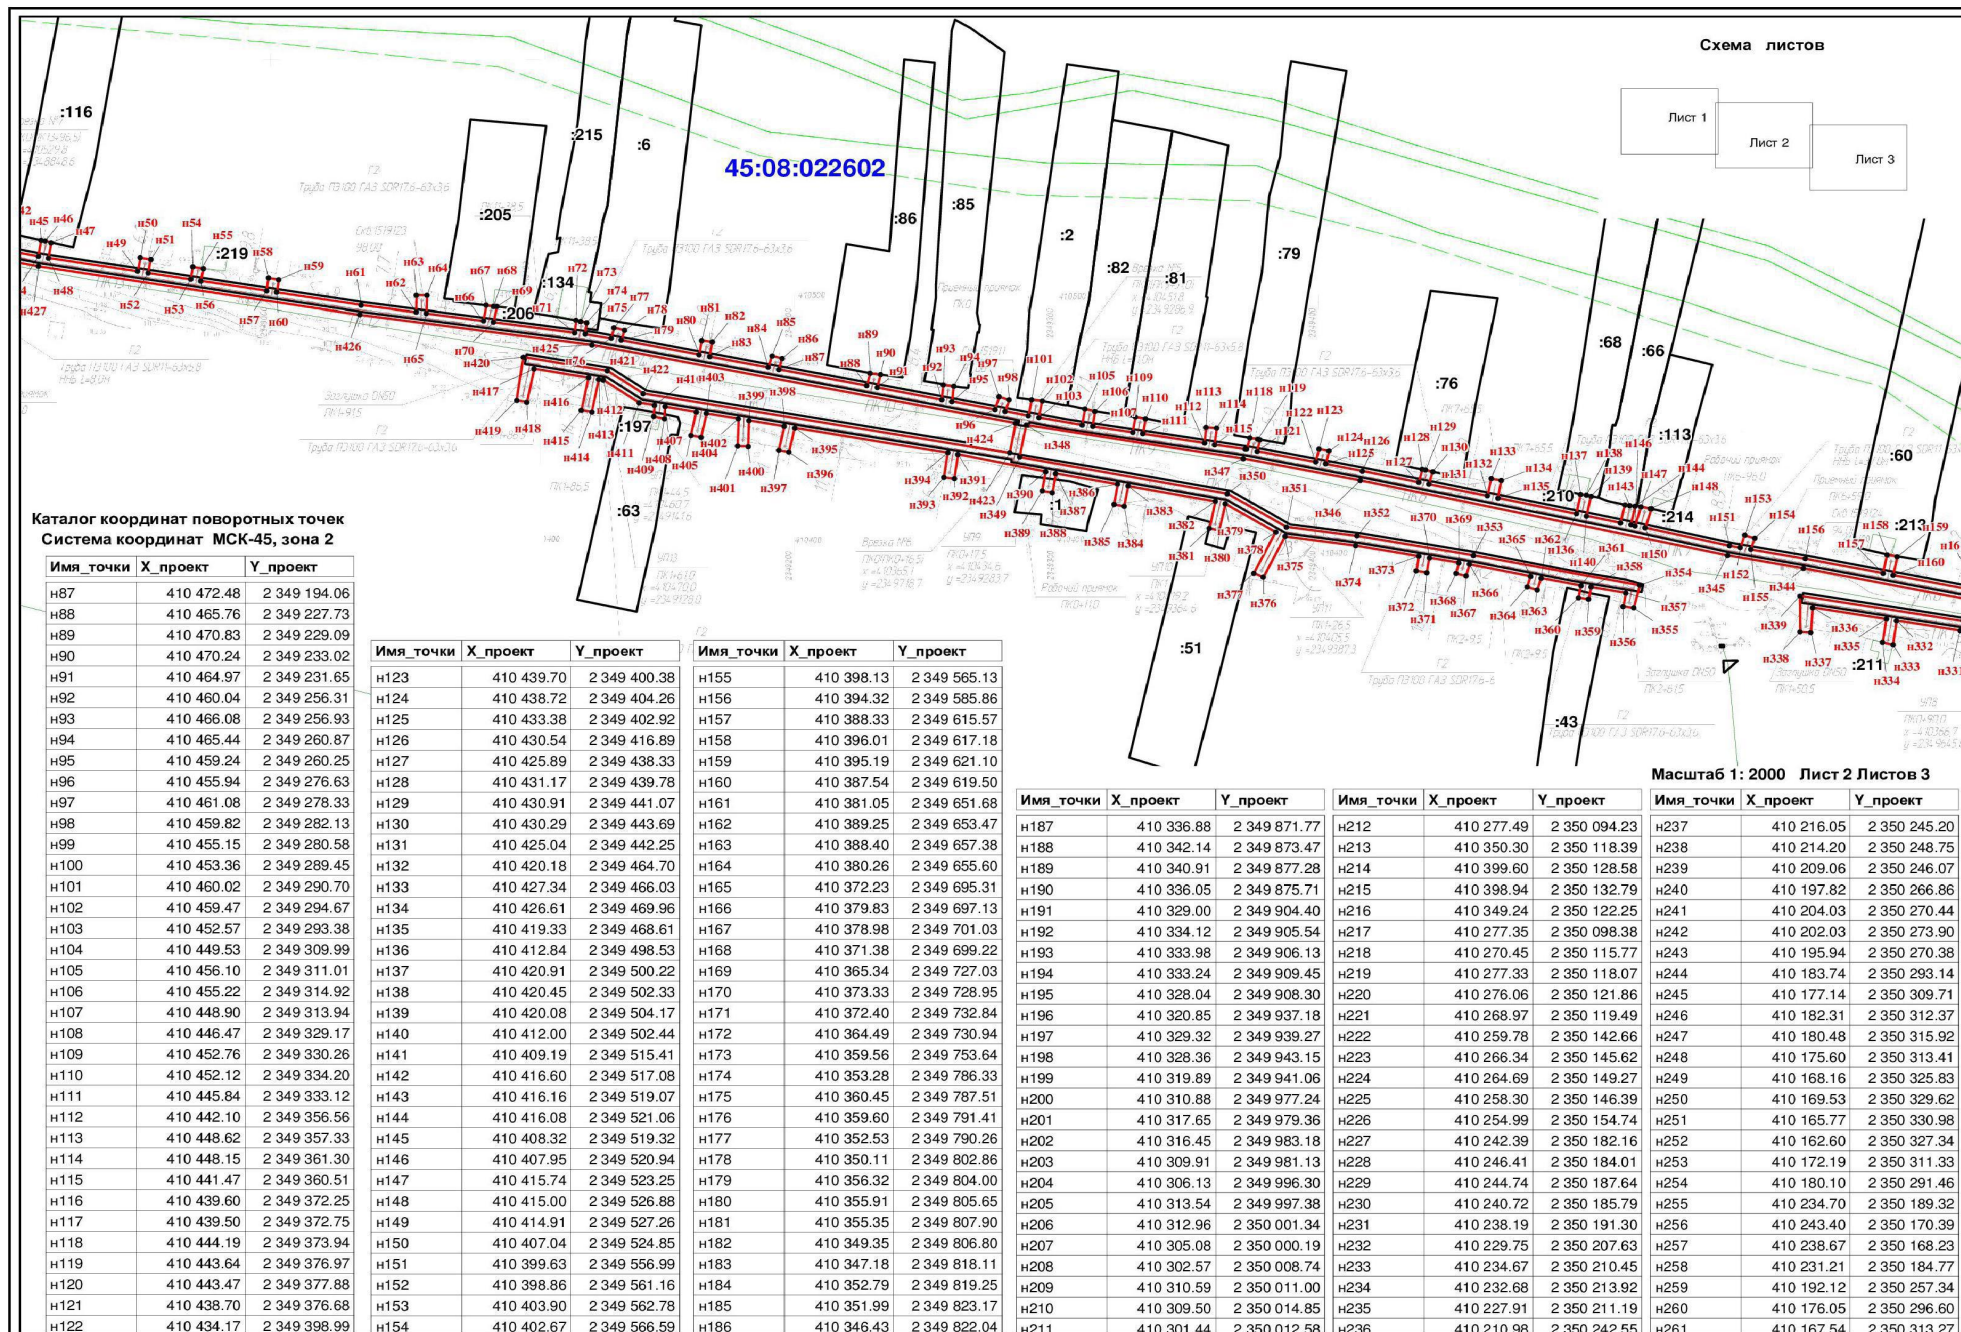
Схема листов

Лист 1
Лист 2
Лист 3

45:08:022602

:116
:215
:6
:205
:219
:134
:206
:86
:85
:2
:82
:81
:79
:68
:66
:76
:113
:60
:210
:214
:213
:197
:63
:1
:51
:43
:211

Каталог координат поворотных точек
Система координат МСК-45, зона 2

| Имя_точки | X_проект | Y_проект |
|---|---|---|
| н87 | 410 472.48 | 2 349 194.06 |
| н88 | 410 465.76 | 2 349 227.73 |
| н89 | 410 470.83 | 2 349 229.09 |
| н90 | 410 470.24 | 2 349 233.02 |
| н91 | 410 464.97 | 2 349 231.65 |
| н92 | 410 460.04 | 2 349 256.31 |
| н93 | 410 466.08 | 2 349 256.93 |
| н94 | 410 465.44 | 2 349 260.87 |
| н95 | 410 459.24 | 2 349 260.25 |
| н96 | 410 455.94 | 2 349 276.63 |
| н97 | 410 461.08 | 2 349 278.33 |
| н98 | 410 459.82 | 2 349 282.13 |
| н99 | 410 455.15 | 2 349 280.58 |
| н100 | 410 453.36 | 2 349 289.45 |
| н101 | 410 460.02 | 2 349 290.70 |
| н102 | 410 459.47 | 2 349 294.67 |
| н103 | 410 452.57 | 2 349 293.38 |
| н104 | 410 449.53 | 2 349 309.99 |
| н105 | 410 456.10 | 2 349 311.01 |
| н106 | 410 455.22 | 2 349 314.92 |
| н107 | 410 448.90 | 2 349 313.94 |
| н108 | 410 446.47 | 2 349 329.17 |
| н109 | 410 452.76 | 2 349 330.26 |
| н110 | 410 452.12 | 2 349 334.20 |
| н111 | 410 445.84 | 2 349 333.12 |
| н112 | 410 442.10 | 2 349 356.56 |
| н113 | 410 448.62 | 2 349 357.33 |
| н114 | 410 448.15 | 2 349 361.30 |
| н115 | 410 441.47 | 2 349 360.51 |
| н116 | 410 439.60 | 2 349 372.25 |
| н117 | 410 439.50 | 2 349 372.75 |
| н118 | 410 444.19 | 2 349 373.94 |
| н119 | 410 443.64 | 2 349 376.97 |
| н120 | 410 443.47 | 2 349 377.88 |
| н121 | 410 438.70 | 2 349 376.68 |
| н122 | 410 434.17 | 2 349 398.99 |

| Имя_точки | X_проект | Y_проект |
|---|---|---|
| н123 | 410 439.70 | 2 349 400.38 |
| н124 | 410 438.72 | 2 349 404.26 |
| н125 | 410 433.38 | 2 349 402.92 |
| н126 | 410 430.54 | 2 349 416.89 |
| н127 | 410 425.89 | 2 349 438.33 |
| н128 | 410 431.17 | 2 349 439.78 |
| н129 | 410 430.91 | 2 349 441.07 |
| н130 | 410 430.29 | 2 349 443.69 |
| н131 | 410 425.04 | 2 349 442.25 |
| н132 | 410 420.18 | 2 349 464.70 |
| н133 | 410 427.34 | 2 349 466.03 |
| н134 | 410 426.61 | 2 349 469.96 |
| н135 | 410 419.33 | 2 349 468.61 |
| н136 | 410 412.84 | 2 349 498.53 |
| н137 | 410 420.91 | 2 349 500.22 |
| н138 | 410 420.45 | 2 349 502.33 |
| н139 | 410 420.08 | 2 349 504.17 |
| н140 | 410 412.00 | 2 349 502.44 |
| н141 | 410 409.19 | 2 349 515.41 |
| н142 | 410 416.60 | 2 349 517.08 |
| н143 | 410 416.16 | 2 349 519.07 |
| н144 | 410 416.08 | 2 349 521.06 |
| н145 | 410 408.32 | 2 349 519.32 |
| н146 | 410 407.95 | 2 349 520.94 |
| н147 | 410 415.74 | 2 349 523.25 |
| н148 | 410 415.00 | 2 349 526.88 |
| н149 | 410 414.91 | 2 349 527.26 |
| н150 | 410 407.04 | 2 349 524.85 |
| н151 | 410 399.63 | 2 349 556.99 |
| н152 | 410 398.86 | 2 349 561.16 |
| н153 | 410 403.90 | 2 349 562.78 |
| н154 | 410 402.67 | 2 349 566.59 |

| Имя_точки | X_проект | Y_проект |
|---|---|---|
| н155 | 410 398.13 | 2 349 565.13 |
| н156 | 410 394.32 | 2 349 585.86 |
| н157 | 410 388.33 | 2 349 615.57 |
| н158 | 410 396.01 | 2 349 617.18 |
| н159 | 410 395.19 | 2 349 621.10 |
| н160 | 410 387.54 | 2 349 619.50 |
| н161 | 410 381.05 | 2 349 651.68 |
| н162 | 410 389.25 | 2 349 653.47 |
| н163 | 410 388.40 | 2 349 657.38 |
| н164 | 410 380.26 | 2 349 655.60 |
| н165 | 410 372.23 | 2 349 695.31 |
| н166 | 410 379.83 | 2 349 697.13 |
| н167 | 410 378.98 | 2 349 701.03 |
| н168 | 410 371.38 | 2 349 699.22 |
| н169 | 410 365.34 | 2 349 727.03 |
| н170 | 410 373.33 | 2 349 728.95 |
| н171 | 410 372.40 | 2 349 732.84 |
| н172 | 410 364.49 | 2 349 730.94 |
| н173 | 410 359.56 | 2 349 753.64 |
| н174 | 410 353.28 | 2 349 786.33 |
| н175 | 410 360.45 | 2 349 787.51 |
| н176 | 410 359.60 | 2 349 791.41 |
| н177 | 410 352.53 | 2 349 790.26 |
| н178 | 410 350.11 | 2 349 802.86 |
| н179 | 410 356.32 | 2 349 804.00 |
| н180 | 410 355.91 | 2 349 805.65 |
| н181 | 410 355.35 | 2 349 807.90 |
| н182 | 410 349.35 | 2 349 806.80 |
| н183 | 410 347.18 | 2 349 818.11 |
| н184 | 410 352.79 | 2 349 819.25 |
| н185 | 410 351.99 | 2 349 823.17 |
| н186 | 410 346.43 | 2 349 822.04 |

Масштаб 1: 2000 Лист 2 Листов 3

| Имя_точки | X_проект | Y_проект |
|---|---|---|
| н187 | 410 336.88 | 2 349 871.77 |
| н188 | 410 342.14 | 2 349 873.47 |
| н189 | 410 340.91 | 2 349 877.28 |
| н190 | 410 336.05 | 2 349 875.71 |
| н191 | 410 329.00 | 2 349 904.40 |
| н192 | 410 334.12 | 2 349 905.54 |
| н193 | 410 333.98 | 2 349 906.13 |
| н194 | 410 333.24 | 2 349 909.45 |
| н195 | 410 328.04 | 2 349 908.30 |
| н196 | 410 320.85 | 2 349 937.18 |
| н197 | 410 329.32 | 2 349 939.27 |
| н198 | 410 328.36 | 2 349 943.15 |
| н199 | 410 319.89 | 2 349 941.06 |
| н200 | 410 310.88 | 2 349 977.24 |
| н201 | 410 317.65 | 2 349 979.36 |
| н202 | 410 316.45 | 2 349 983.18 |
| н203 | 410 309.91 | 2 349 981.13 |
| н204 | 410 306.13 | 2 349 996.30 |
| н205 | 410 313.54 | 2 349 997.38 |
| н206 | 410 312.96 | 2 350 001.34 |
| н207 | 410 305.08 | 2 350 000.19 |
| н208 | 410 302.57 | 2 350 008.74 |
| н209 | 410 310.59 | 2 350 011.00 |
| н210 | 410 309.50 | 2 350 014.85 |
| н211 | 410 301.44 | 2 350 012.58 |

| Имя_точки | X_проект | Y_проект |
|---|---|---|
| н212 | 410 277.49 | 2 350 094.23 |
| н213 | 410 350.30 | 2 350 118.39 |
| н214 | 410 399.60 | 2 350 128.58 |
| н215 | 410 398.94 | 2 350 132.79 |
| н216 | 410 349.24 | 2 350 122.25 |
| н217 | 410 277.35 | 2 350 098.38 |
| н218 | 410 270.45 | 2 350 115.77 |
| н219 | 410 277.33 | 2 350 118.07 |
| н220 | 410 276.06 | 2 350 121.86 |
| н221 | 410 268.97 | 2 350 119.49 |
| н222 | 410 259.78 | 2 350 142.66 |
| н223 | 410 266.34 | 2 350 145.62 |
| н224 | 410 264.69 | 2 350 149.27 |
| н225 | 410 258.30 | 2 350 146.39 |
| н226 | 410 254.99 | 2 350 154.74 |
| н227 | 410 242.39 | 2 350 182.16 |
| н228 | 410 246.41 | 2 350 184.01 |
| н229 | 410 244.74 | 2 350 187.64 |
| н230 | 410 240.72 | 2 350 185.79 |
| н231 | 410 238.19 | 2 350 191.30 |
| н232 | 410 229.75 | 2 350 207.63 |
| н233 | 410 234.67 | 2 350 210.45 |
| н234 | 410 232.68 | 2 350 213.92 |
| н235 | 410 227.91 | 2 350 211.19 |
| н236 | 410 210.98 | 2 350 242.55 |

| Имя_точки | X_проект | Y_проект |
|---|---|---|
| н237 | 410 216.05 | 2 350 245.20 |
| н238 | 410 214.20 | 2 350 248.75 |
| н239 | 410 209.06 | 2 350 246.07 |
| н240 | 410 197.82 | 2 350 266.86 |
| н241 | 410 204.03 | 2 350 270.44 |
| н242 | 410 202.03 | 2 350 273.90 |
| н243 | 410 195.94 | 2 350 270.38 |
| н244 | 410 183.74 | 2 350 293.14 |
| н245 | 410 177.14 | 2 350 309.71 |
| н246 | 410 182.31 | 2 350 312.37 |
| н247 | 410 180.48 | 2 350 315.92 |
| н248 | 410 175.60 | 2 350 313.41 |
| н249 | 410 168.16 | 2 350 325.83 |
| н250 | 410 169.53 | 2 350 329.62 |
| н251 | 410 165.77 | 2 350 330.98 |
| н252 | 410 162.60 | 2 350 327.34 |
| н253 | 410 172.19 | 2 350 311.33 |
| н254 | 410 180.10 | 2 350 291.46 |
| н255 | 410 234.70 | 2 350 189.32 |
| н256 | 410 243.40 | 2 350 170.39 |
| н257 | 410 238.67 | 2 350 168.23 |
| н258 | 410 231.21 | 2 350 184.77 |
| н259 | 410 192.12 | 2 350 257.34 |
| н260 | 410 176.05 | 2 350 296.60 |
| н261 | 410 167.54 | 2 350 313.27 |